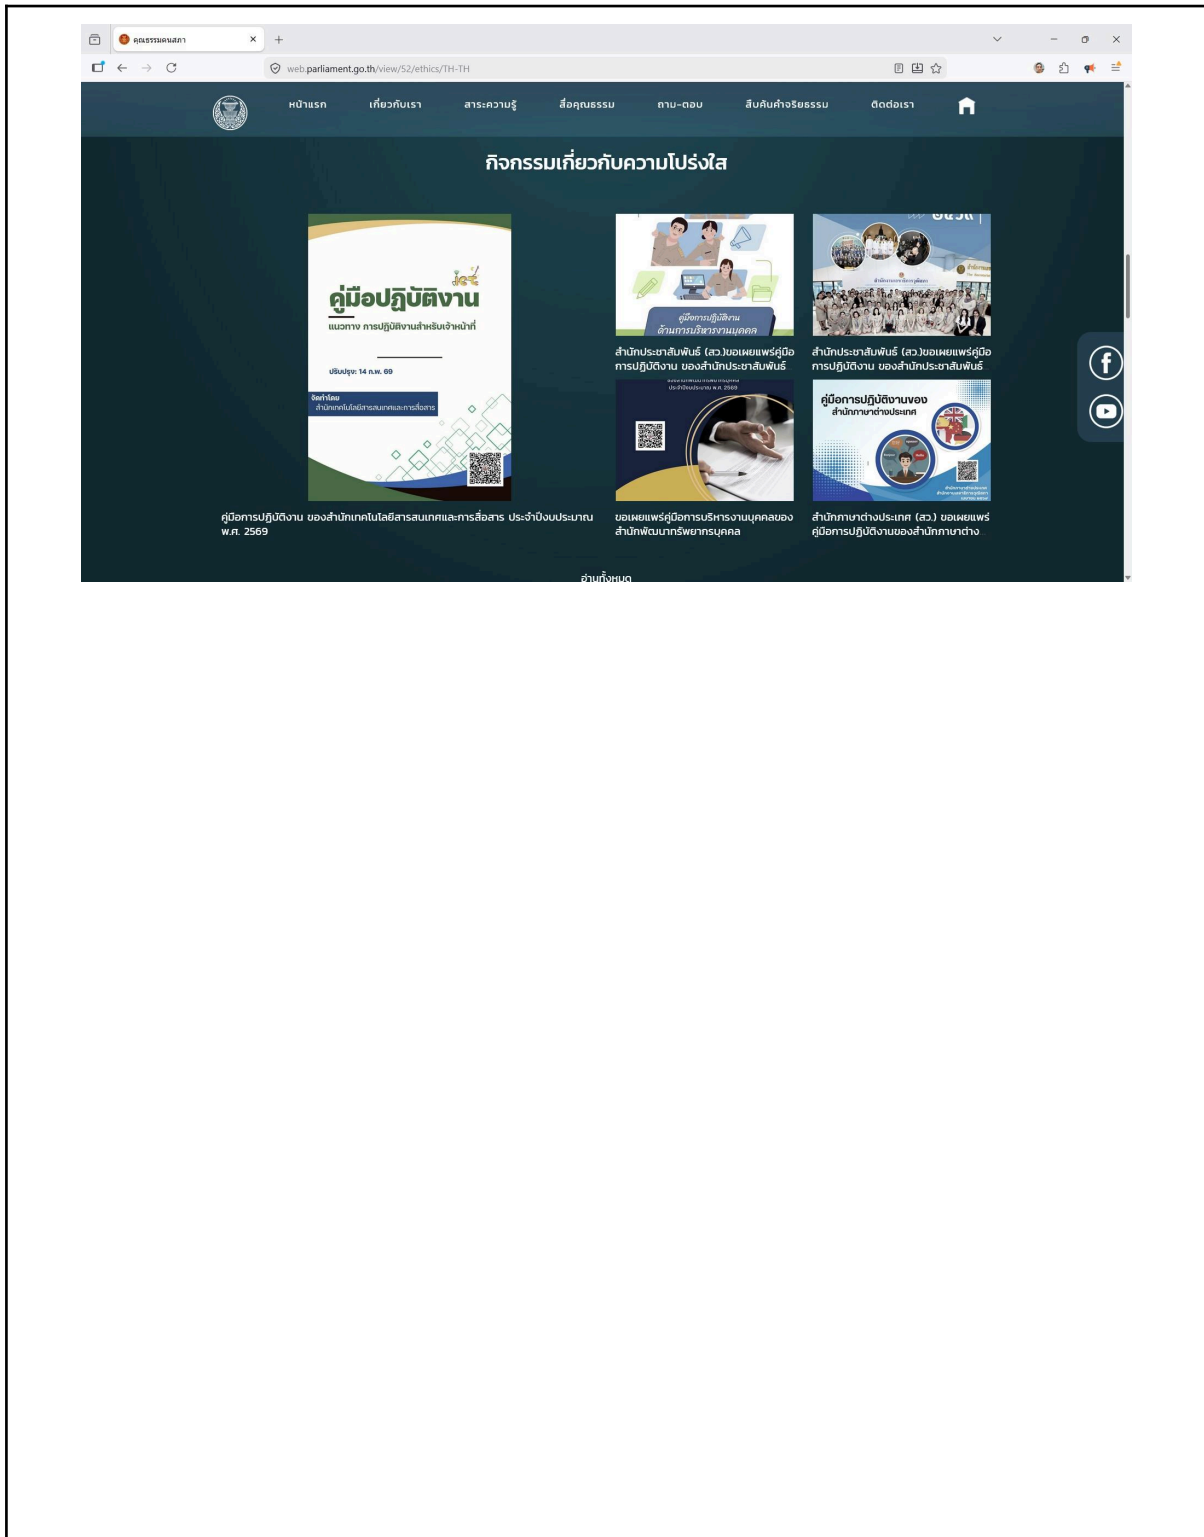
คุณธรรมคนสภา

web.parliament.go.th/view/52/ethics/TH-TH

หน้าแรก เกี่ยวกับเรา สาระความรู้ สื่อคุณธรรม ถาม-ตอบ สินค้าคุณธรรม ติดต่อเรา

กิจกรรมเกี่ยวกับความโปร่งใส

คู่มือปฏิบัติงาน
แนวทาง การปฏิบัติงานสำหรับเจ้าหน้าที่
ปรับปรุง: 14 ก.พ. 69
จัดทำโดย
สำนักเทคโนโลยีสารสนเทศและการสื่อสาร

คู่มือการปฏิบัติงาน ของสำนักเทคโนโลยีสารสนเทศและการสื่อสาร ประจำปีงบประมาณ พ.ศ. 2569

คู่มือการปฏิบัติงาน
ด้านการบริหารงานบุคคล

สำนักประชาสัมพันธ์ (สว.)ขอเผยแพร่คู่มือการปฏิบัติงาน ของสำนักประชาสัมพันธ์

สำนักประชาสัมพันธ์ (สว.)ขอเผยแพร่คู่มือการปฏิบัติงาน ของสำนักประชาสัมพันธ์

ประจำปีงบประมาณ พ.ศ. 2569

ขอเผยแพร่คู่มือการบริหารงานบุคคลของสำนักพัฒนาทรัพยากรบุคคล

คู่มือการปฏิบัติงานของ
สำนักภาษาต่างประเทศ

สำนักภาษาต่างประเทศ (สว.) ขอเผยแพร่คู่มือการปฏิบัติงานของสำนักภาษาต่าง...

อ่านทั้งหมด